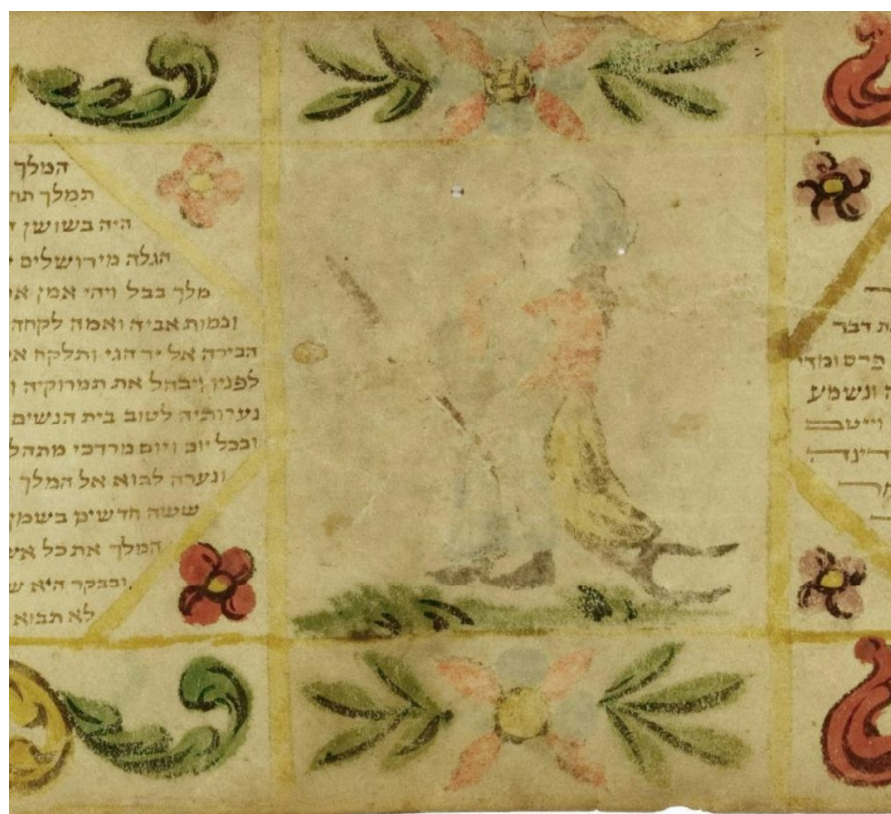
המלך
תמלך תח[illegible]
היה בשושן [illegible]
הגלה מירושלים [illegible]
מלך בבל ויהי אמן א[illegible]
ובמות אביה ואמה לקחה
הבירה אל יד הגי ותלקח א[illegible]
לפניו ויבהל את תמרוקיה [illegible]
נערותיה לטוב בית הנשים
ובכל יום ויום מרדכי מתהל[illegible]
ונערה לבוא אל המלך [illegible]
ששה חדשים בשמ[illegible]
המלך את כל א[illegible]
ובבקר היא ש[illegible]
לא תבוא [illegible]

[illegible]
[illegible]ת דבר
פרס ומדי
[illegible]ה ונשמע
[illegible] וייטב
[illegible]
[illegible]